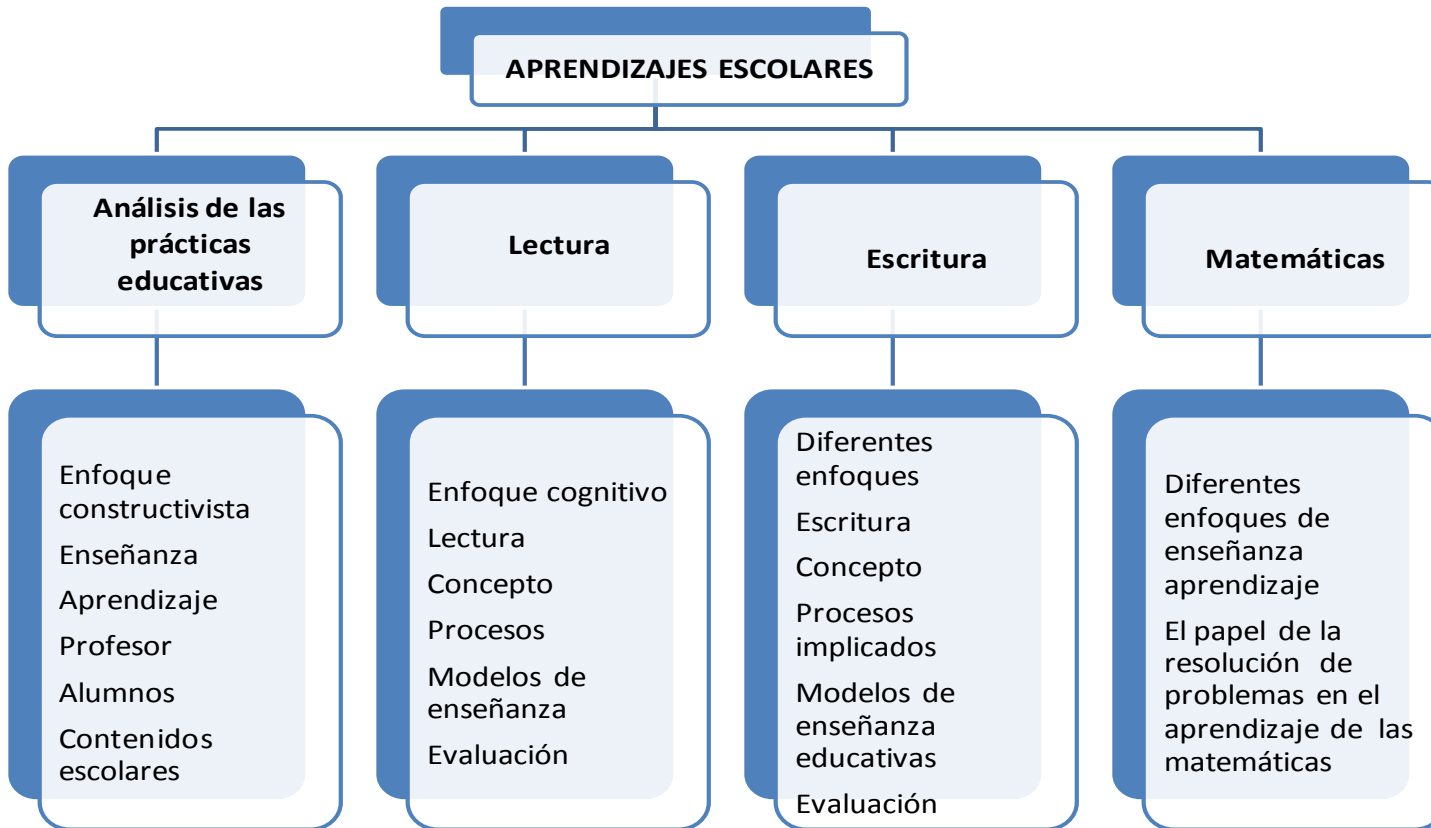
APRENDIZAJES ESCOLARES

Análisis de las prácticas educativas

Lectura

Escritura

Matemáticas

Enfoque constructivista

Enseñanza

Aprendizaje

Profesor

Alumnos

Contenidos escolares

Enfoque cognitivo

Lectura

Concepto

Procesos

Modelos de enseñanza

Evaluación

Diferentes enfoques

Escritura

Concepto

Procesos implicados

Modelos de enseñanza educativas

Evaluación

Diferentes enfoques de enseñanza aprendizaje

El papel de la resolución de problemas en el aprendizaje de las matemáticas